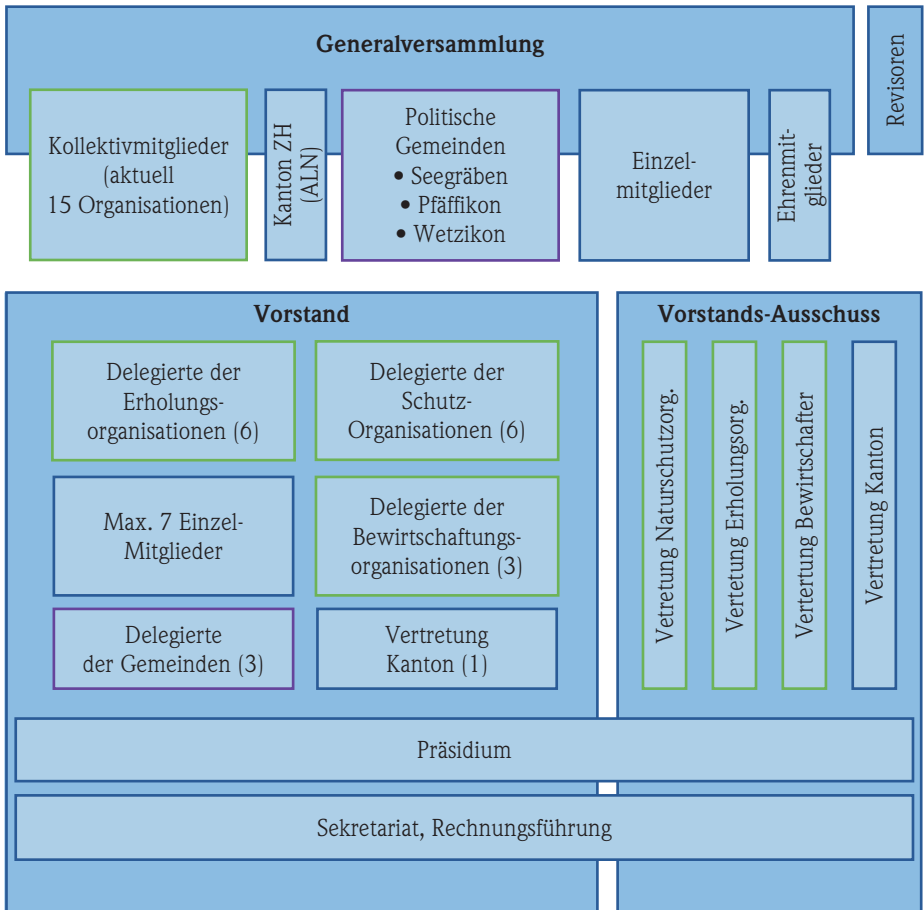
Generalversammlung

Revisoren

Kollektivmitglieder (aktuell 15 Organisationen)

Kanton ZH (ALN)

Politische Gemeinden
• Seegräben
• Pfäffikon
• Wetzikon

Einzelmitglieder

Ehrenmitglieder

Vorstand

Delegierte der Erholungsorganisationen (6)

Delegierte der Schutz-Organisationen (6)

Max. 7 Einzel-Mitglieder

Delegierte der Bewirtschaftungsorganisationen (3)

Delegierte der Gemeinden (3)

Vertretung Kanton (1)

Vorstands-Ausschuss

Vetretung Naturschutzorg.

Vertetung Erholungsorg.

Vertertung Bewirtschafter

Vertretung Kanton

Präsidium

Sekretariat, Rechnungsführung